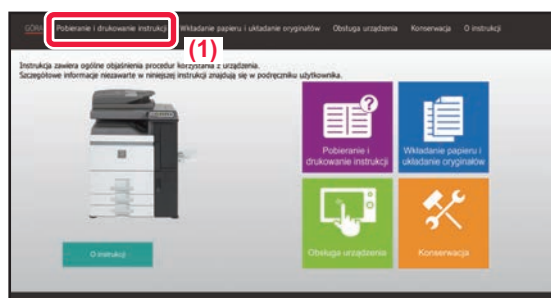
GÓRA Pobieranie i drukowanie instrukcji Wkładanie papieru i układanie oryginałów Obsługa urządzenia Konserwacja O instrukcji

(1)

Instrukcja zawiera ogólne objaśnienia procedur korzystania z urządzenia. Szczegółowe informacje niezawarte w niniejszej instrukcji znajdują się w podręczniku użytkownika.

Pobieranie i drukowanie instrukcji

Wkładanie papieru i układanie oryginałów

O instrukcji

Obsługa urządzenia

Konserwacja